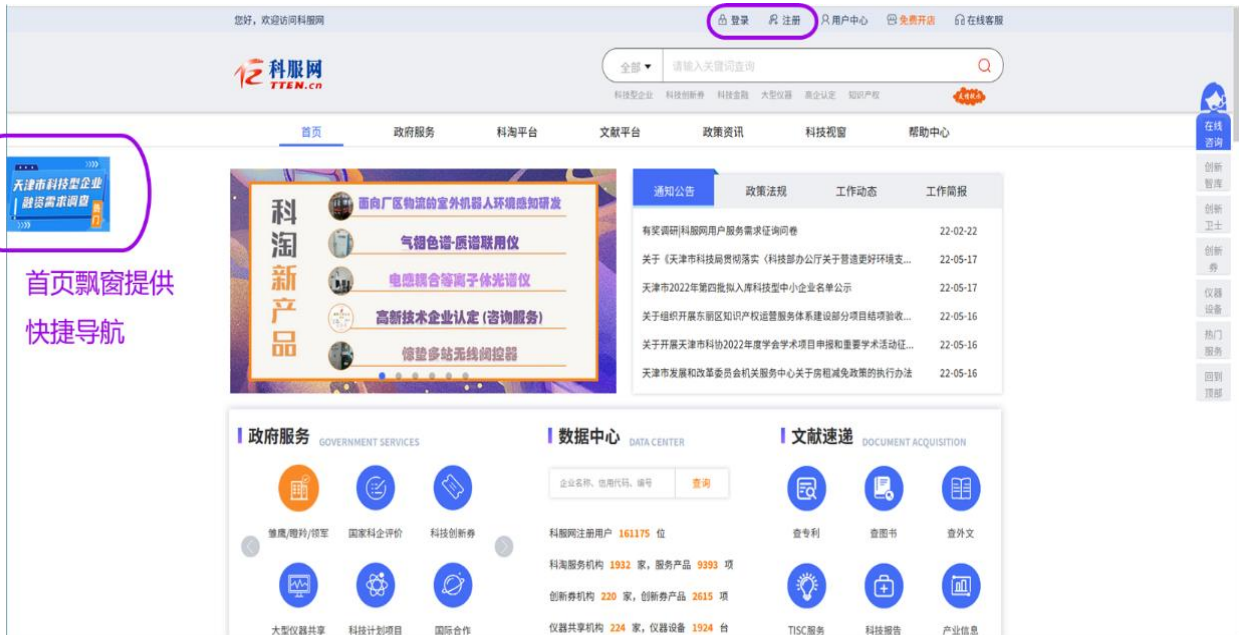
您好，欢迎访问科服网

登录 注册 用户中心 免费开店 在线客服

科服网 TTEN.cn

全部 请输入关键词查询

科技型企业 科技创新券 科技金融 大型仪器 高企认定 知识产权

首页 政府服务 科淘平台 文献平台 政策资讯 科技视窗 帮助中心

在线咨询

创新智库

创新卫士

创新券

仪器设备

热门服务

回到顶部

天津市科技型企业融资需求调查

首页飘窗提供快捷导航

科淘新产品

面向厂区物流的室外机器人环境感知研发

气相色谱-质谱联用仪

电感耦合等离子体光谱仪

高新技术企业认定（咨询服务）

信捷多站无线阀控器

通知公告 政策法规 工作动态 工作简报

有奖调研|科服网用户服务需求征询问卷 22-02-22

关于《天津市科技局贯彻落实〈科技部办公厅关于营造更好环境支... 22-05-17

天津市2022年第四批拟入库科技型中小企业名单公示 22-05-17

关于组织开展东丽区知识产权运营服务体系建设部分项目结项验收... 22-05-16

关于开展天津市科协2022年度学会学术项目申报和重要学术活动征... 22-05-16

天津市发展和改革委员会机关服务中心关于房租减免政策的执行办法 22-05-16

政府服务 GOVERNMENT SERVICES

雏鹰/瞪羚/领军 国家科企评价 科技创新券

大型仪器共享 科技计划项目 国际合作

数据中心 DATA CENTER

企业名称、信用代码、编号 查询

科服网注册用户 161175 位

科淘服务机构 1932 家，服务产品 9393 项

创新券机构 220 家，创新券产品 2615 项

仪器共享机构 224 家，仪器设备 1924 台

文献速递 DOCUMENT ACQUISITION

查专利 查图书 查外文

TISC服务 科技报告 产业信息